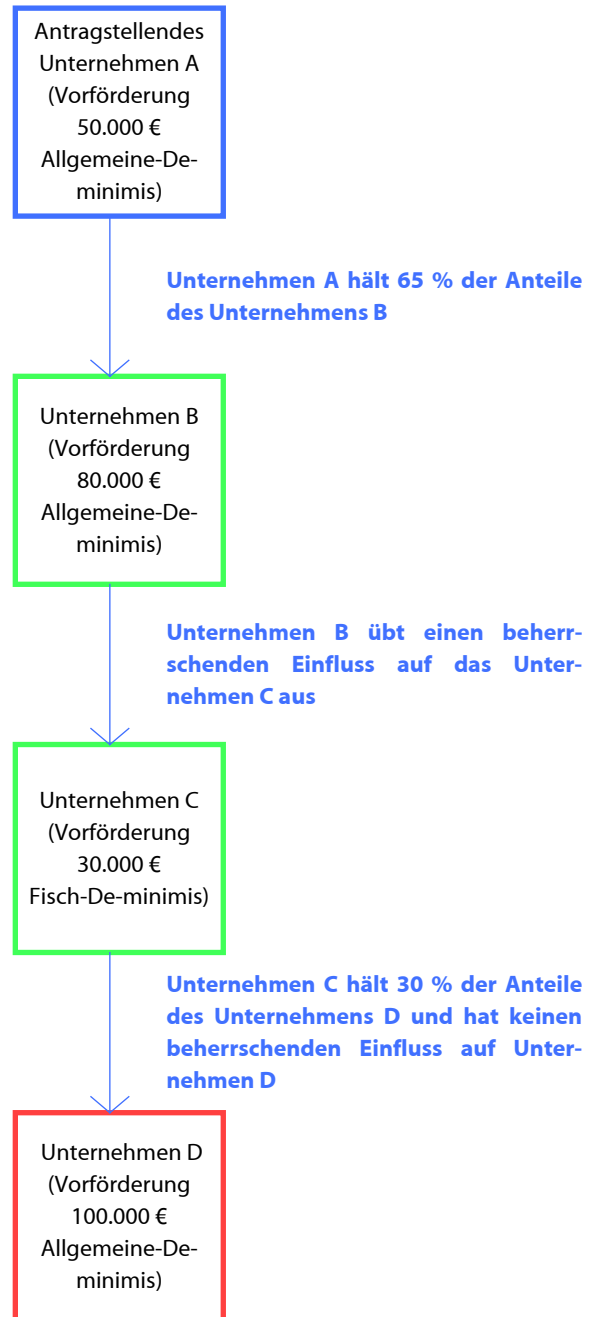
Antragstellendes Unternehmen A (Vorförderung 50.000 € Allgemeine-De-minimis)

Unternehmen A hält 65 % der Anteile des Unternehmens B

Unternehmen B (Vorförderung 80.000 € Allgemeine-De-minimis)

Unternehmen B übt einen beherrschenden Einfluss auf das Unternehmen C aus

Unternehmen C (Vorförderung 30.000 € Fisch-De-minimis)

Unternehmen C hält 30 % der Anteile des Unternehmens D und hat keinen beherrschenden Einfluss auf Unternehmen D

Unternehmen D (Vorförderung 100.000 € Allgemeine-De-minimis)